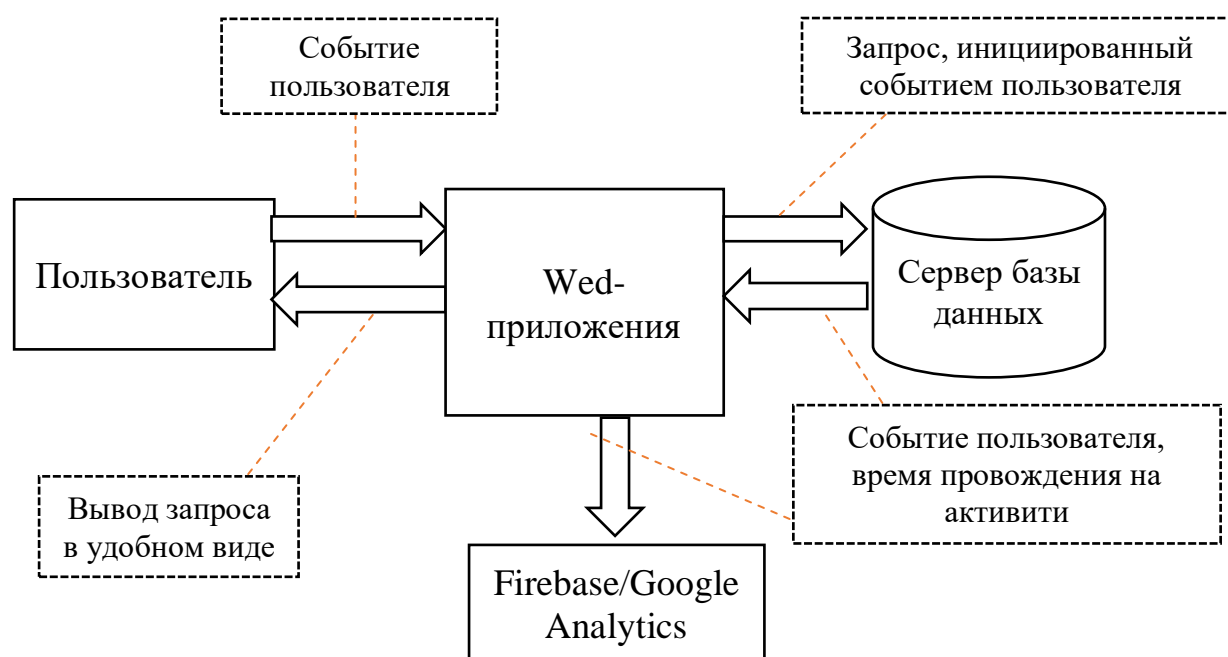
Событие пользователя

Запрос, инициированный событием пользователя

Пользователь

Wed-приложения

Сервер базы данных

Событие пользователя, время провождения на активити

Вывод запроса в удобном виде

Firebase/Google Analytics